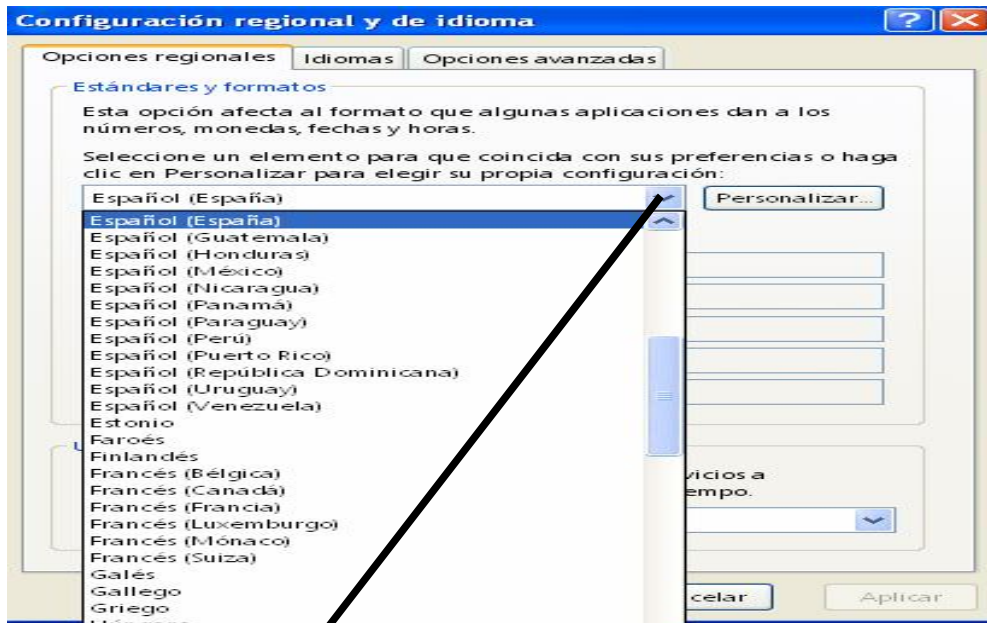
Configuración regional y de idioma

Opciones regionales | Idiomas | Opciones avanzadas

Estándares y formatos

Esta opción afecta al formato que algunas aplicaciones dan a los números, monedas, fechas y horas.

Seleccione un elemento para que coincida con sus preferencias o haga clic en Personalizar para elegir su propia configuración:

Español (España)

Personalizar...

Español (España)
Español (Guatemala)
Español (Honduras)
Español (México)
Español (Nicaragua)
Español (Panamá)
Español (Paraguay)
Español (Perú)
Español (Puerto Rico)
Español (República Dominicana)
Español (Uruguay)
Español (Venezuela)
Estonio
Faroés
Finlandés
Francés (Bélgica)
Francés (Canadá)
Francés (Francia)
Francés (Luxemburgo)
Francés (Mónaco)
Francés (Suiza)
Galés
Gallego
Griego
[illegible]

U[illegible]

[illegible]vicios a
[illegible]empo.

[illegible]celar

Aplicar